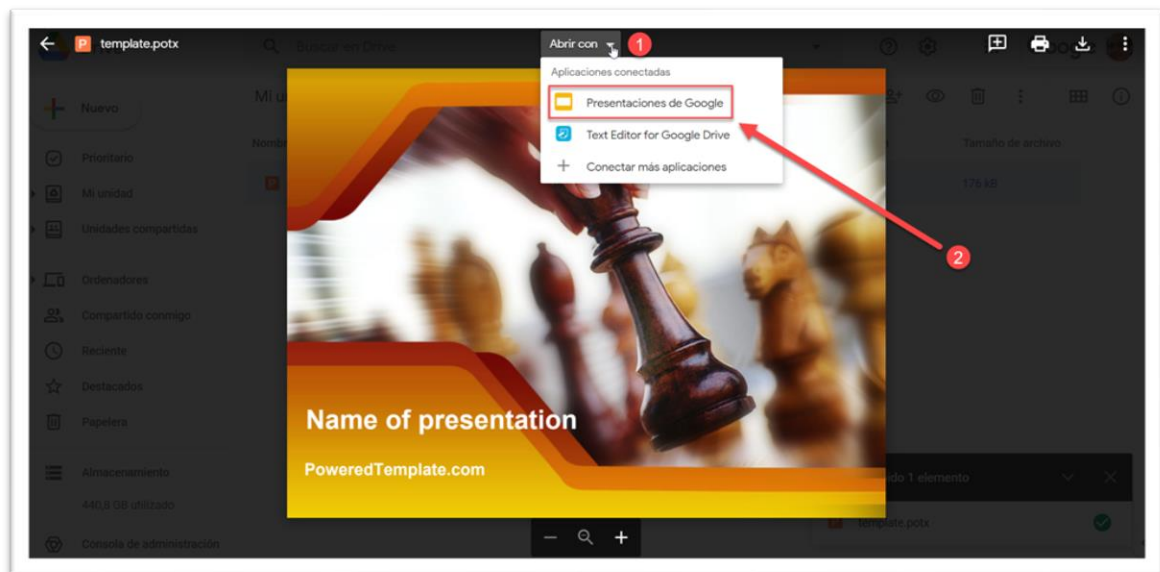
template.potx

Buscar en Drive

Abrir con 1

Aplicaciones conectadas

Presentaciones de Google

Text Editor for Google Drive

Conectar más aplicaciones

2

Nuevo

Prioritario

Mi unidad

Unidades compartidas

Ordenadores

Compartido conmigo

Reciente

Destacados

Papelera

Almacenamiento

440,5 GB utilizado

Consola de administración

Mi u

Nomb

Tamaño de archivo

178 kB

Name of presentation

PoweredTemplate.com

do 1 elemento

template.potx